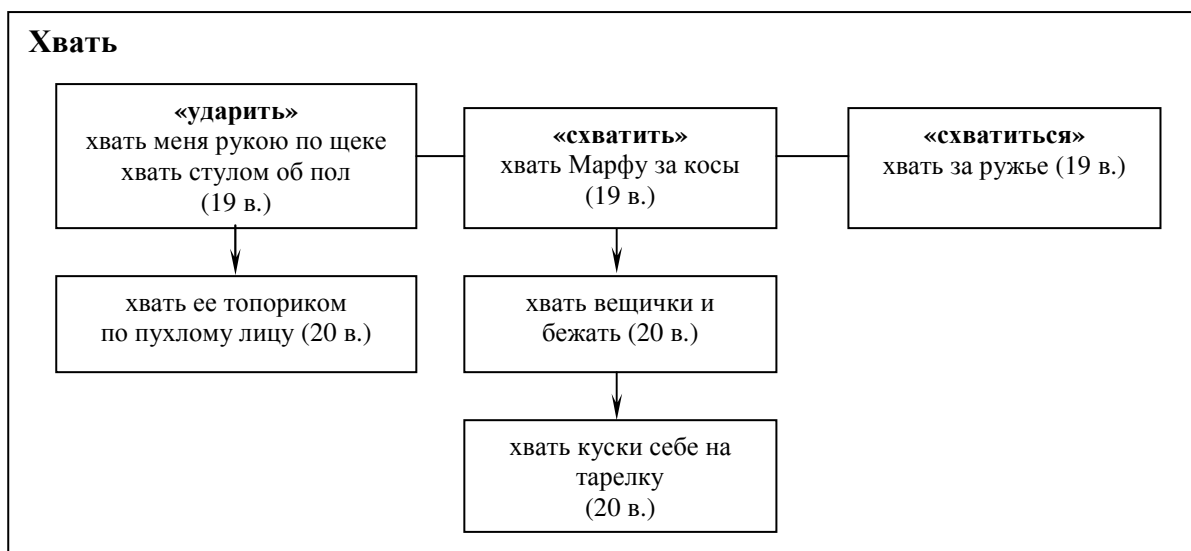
Хвать

«ударить»
хвать меня рукою по щеке
хвать стулом об пол
(19 в.)

«схватить»
хвать Марфу за косы
(19 в.)

«схватиться»
хвать за ружье (19 в.)

хвать ее топориком
по пухлому лицу (20 в.)

хвать вещички и
бежать (20 в.)

хвать куски себе на
тарелку
(20 в.)